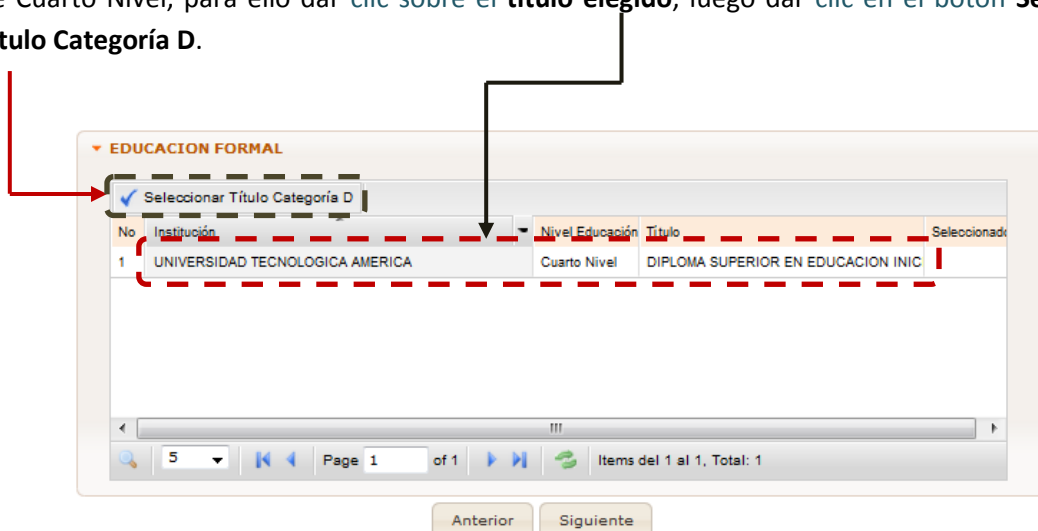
e Cuarto Nivel, para ello dar clic sobre el **título elegido**, luego dar clic en el botón **Se**
**tulo Categoría D**.

▾ EDUCACION FORMAL

Seleccionar Título Categoría D

| No | Institución | Nivel Educación | Título | Seleccionado |
|---|---|---|---|---|
| 1 | UNIVERSIDAD TECNOLOGICA AMERICA | Cuarto Nivel | DIPLOMA SUPERIOR EN EDUCACION INIC | |

5 Page 1 of 1 Items del 1 al 1, Total: 1

Anterior Siguiente